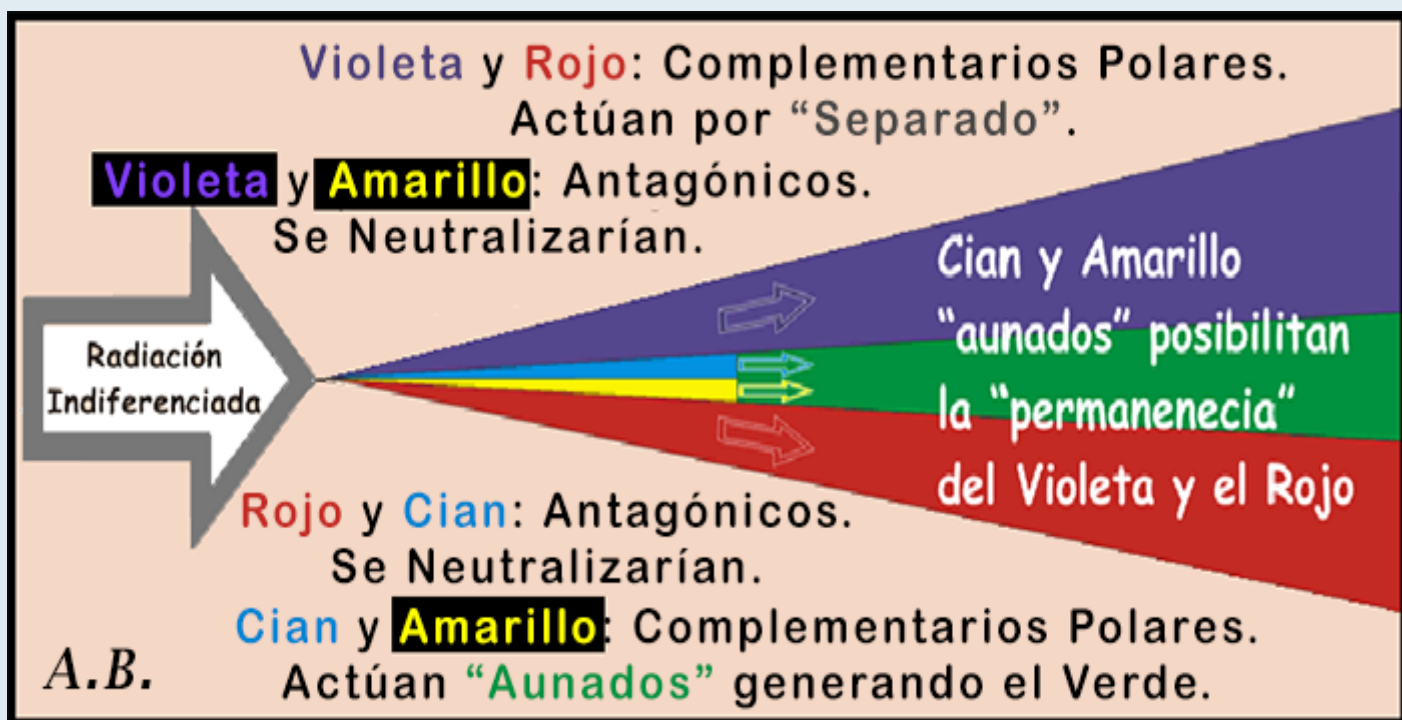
Violeta y Rojo: Complementarios Polares. Actúan por "Separado".

Violeta y Amarillo: Antagónicos. Se Neutralizarían.

Radiación Indiferenciada

Cian y Amarillo "aunados" posibilitan la "permanenecia" del Violeta y el Rojo

Rojo y Cian: Antagónicos. Se Neutralizarían.

Cian y Amarillo: Complementarios Polares. Actúan "Aunados" generando el Verde.

A.B.